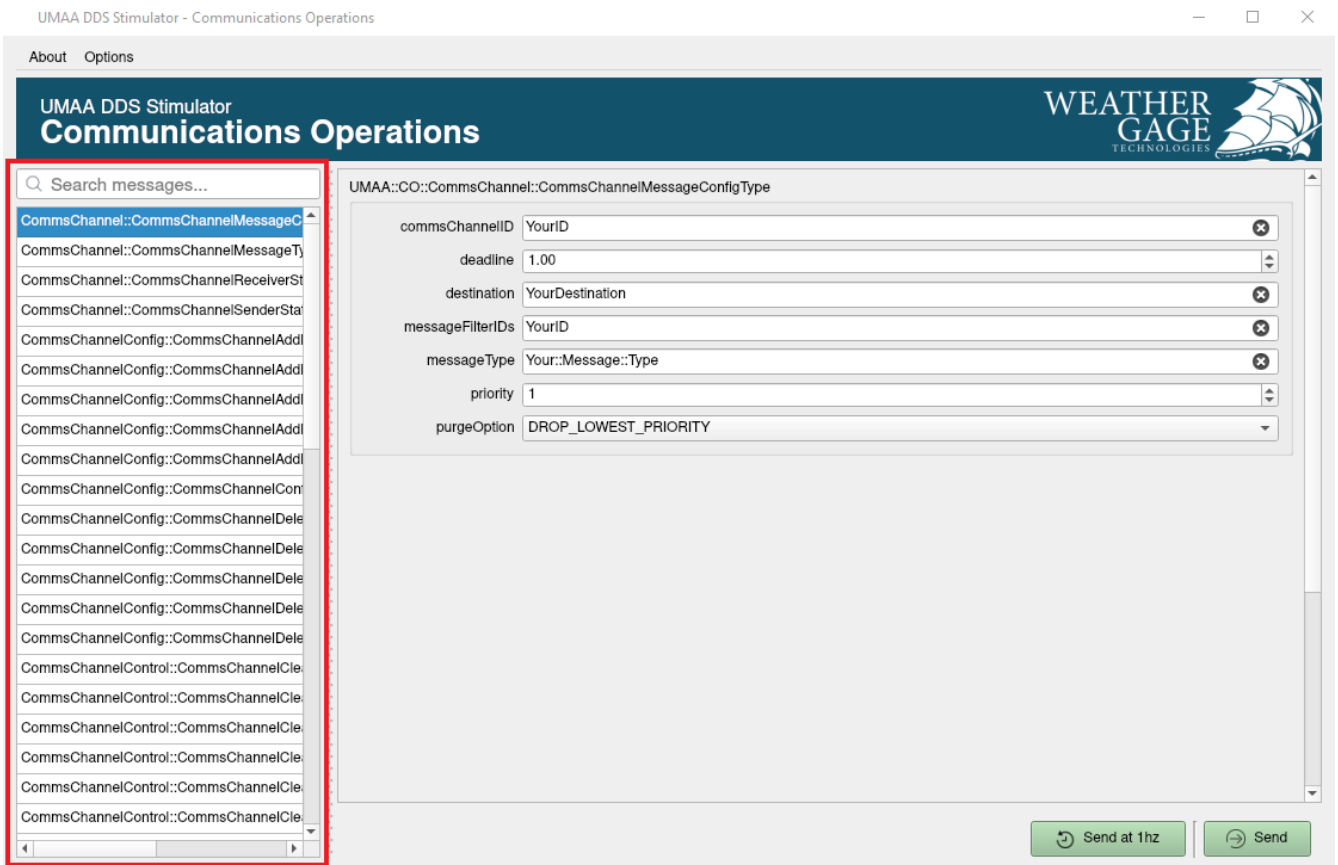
UMAA DDS Stimulator - Communications Operations

About Options

UMAA DDS Stimulator
Communications Operations

WEATHER GAGE TECHNOLOGIES

Search messages...

CommsChannel::CommsChannelMessageC
CommsChannel::CommsChannelMessageTy
CommsChannel::CommsChannelReceiverSt
CommsChannel::CommsChannelSenderStat
CommsChannelConfig::CommsChannelAddl
CommsChannelConfig::CommsChannelAddl
CommsChannelConfig::CommsChannelAddl
CommsChannelConfig::CommsChannelAddl
CommsChannelConfig::CommsChannelAddl
CommsChannelConfig::CommsChannelCon
CommsChannelConfig::CommsChannelDele
CommsChannelConfig::CommsChannelDele
CommsChannelConfig::CommsChannelDele
CommsChannelConfig::CommsChannelDele
CommsChannelConfig::CommsChannelDele
CommsChannelControl::CommsChannelCle
CommsChannelControl::CommsChannelCle
CommsChannelControl::CommsChannelCle
CommsChannelControl::CommsChannelCle
CommsChannelControl::CommsChannelCle
CommsChannelControl::CommsChannelCle

UMAA::CO::CommsChannel::CommsChannelMessageConfigType

| | |
|---|---|
| commsChannelID | YourID |
| deadline | 1.00 |
| destination | YourDestination |
| messageFilterIDs | YourID |
| messageType | Your::Message::Type |
| priority | 1 |
| purgeOption | DROP_LOWEST_PRIORITY |

Send at 1hz
Send